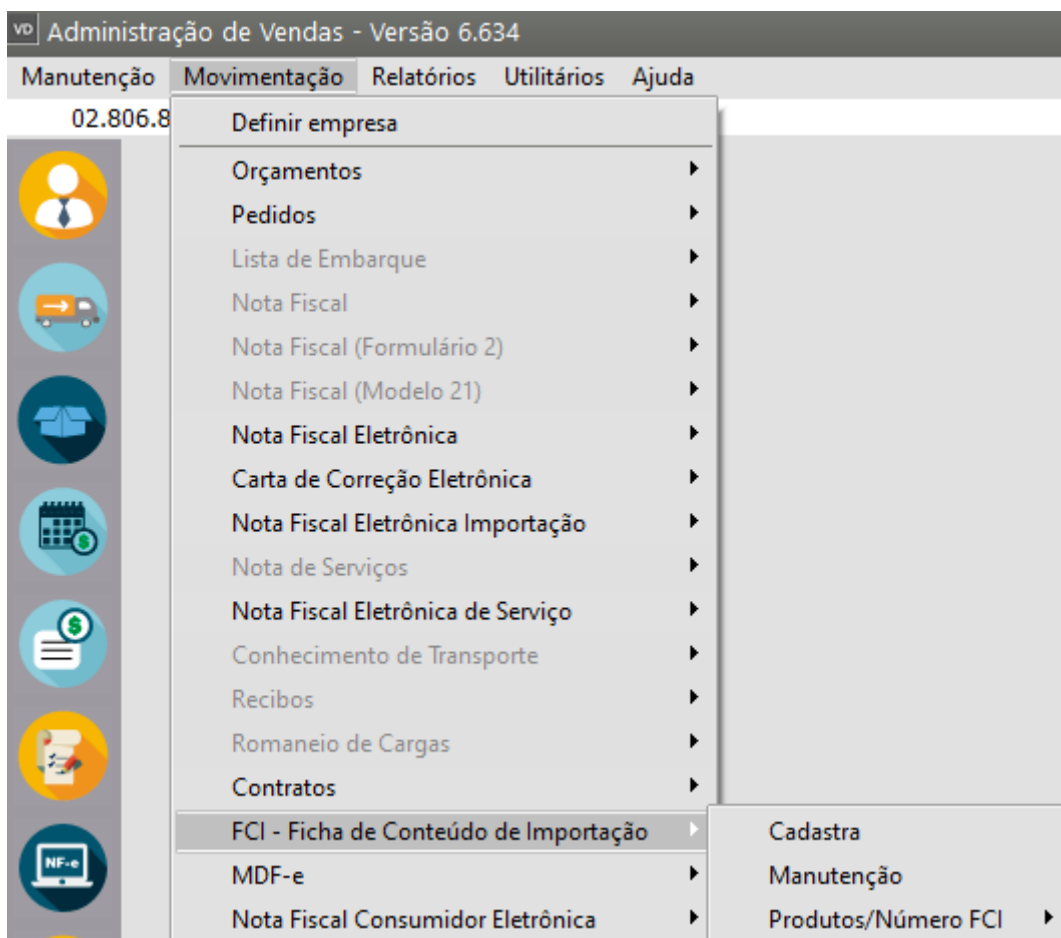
VD Administração de Vendas - Versão 6.634

Manutenção Movimentação Relatórios Utilitários Ajuda

02.806.8

Definir empresa
Orçamentos
Pedidos
Lista de Embarque
Nota Fiscal
Nota Fiscal (Formulário 2)
Nota Fiscal (Modelo 21)
Nota Fiscal Eletrônica
Carta de Correção Eletrônica
Nota Fiscal Eletrônica Importação
Nota de Serviços
Nota Fiscal Eletrônica de Serviço
Conhecimento de Transporte
Recibos
Romaneio de Cargas
Contratos
FCI - Ficha de Conteúdo de Importação
MDF-e
Nota Fiscal Consumidor Eletrônica

Cadastra
Manutenção
Produtos/Número FCI

NF-e